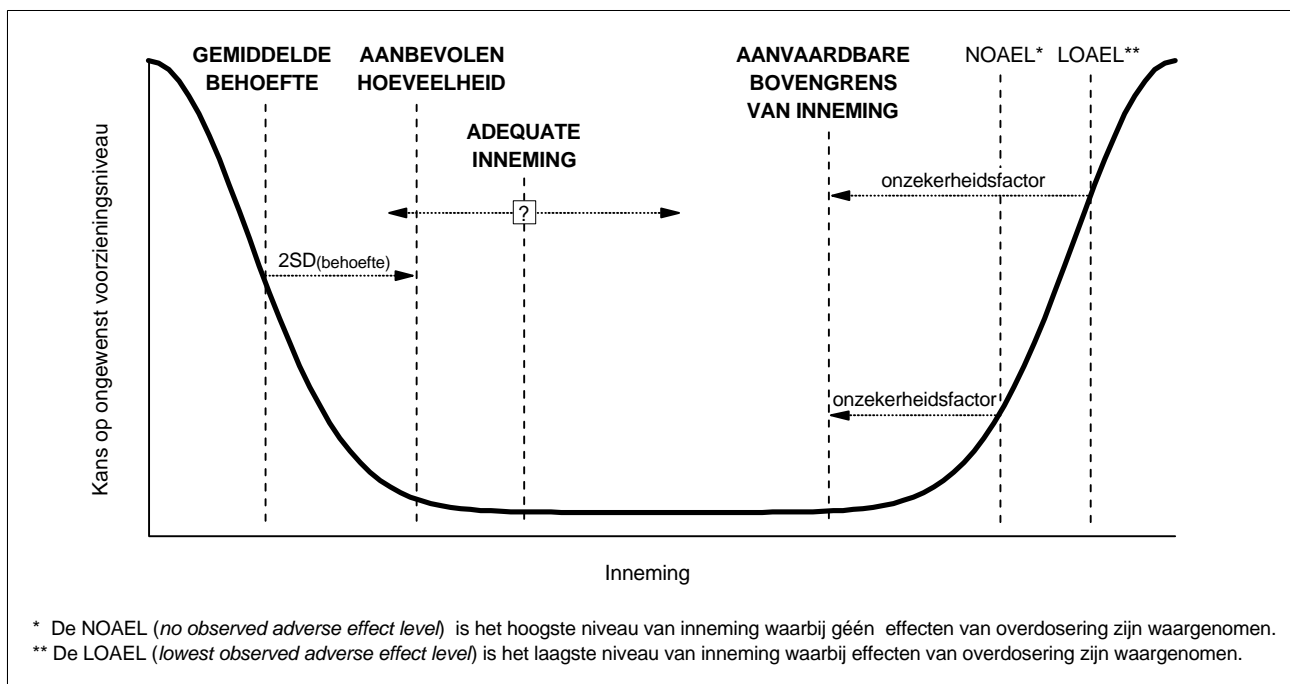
Kans op ongewenst voorzieningsniveau

GEMIDDELDE BEHOEFTE

AANBEVOLEN HOEVEELHEID

ADEQUATE INNEMING

AANVAARDBARE BOVENGRENS VAN INNEMING

NOAEL*

LOAEL**

?

onzekerheidsfactor

2SD(behoefte)

onzekerheidsfactor

Inneming

* De NOAEL (*no observed adverse effect level*) is het hoogste niveau van inneming waarbij géén effecten van overdosering zijn waargenomen.
** De LOAEL (*lowest observed adverse effect level*) is het laagste niveau van inneming waarbij effecten van overdosering zijn waargenomen.